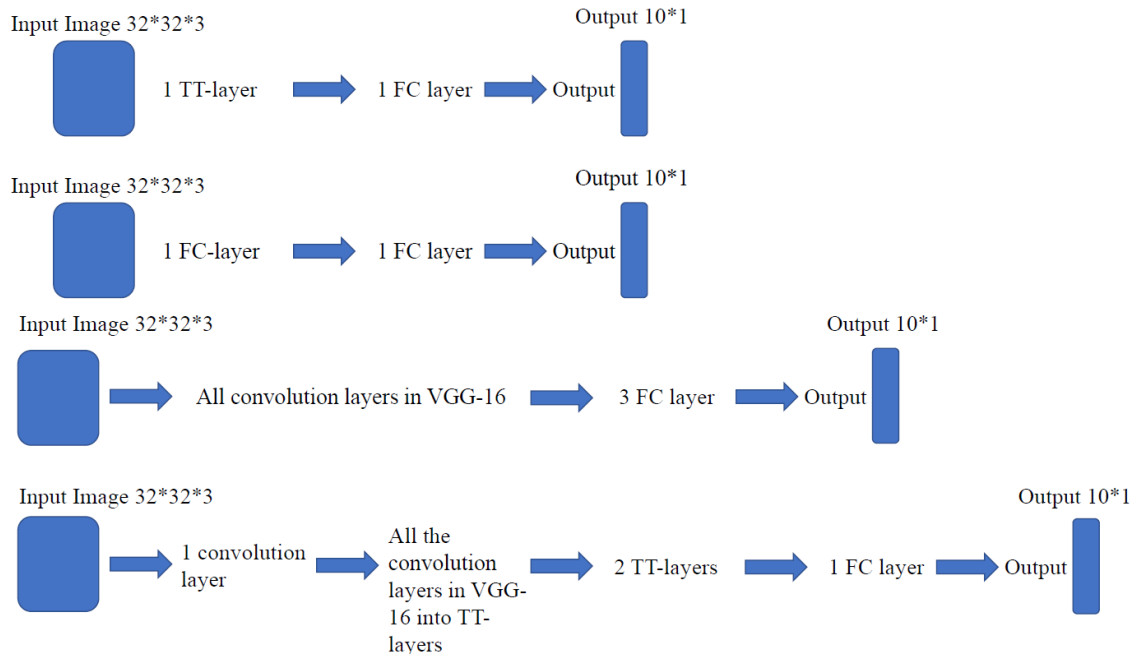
Input Image 32*32*3

1 TT-layer

1 FC layer

Output

Output 10*1

Input Image 32*32*3

1 FC-layer

1 FC layer

Output

Output 10*1

Input Image 32*32*3

All convolution layers in VGG-16

3 FC layer

Output

Output 10*1

Input Image 32*32*3

1 convolution layer

All the convolution layers in VGG-16 into TT-layers

2 TT-layers

1 FC layer

Output

Output 10*1